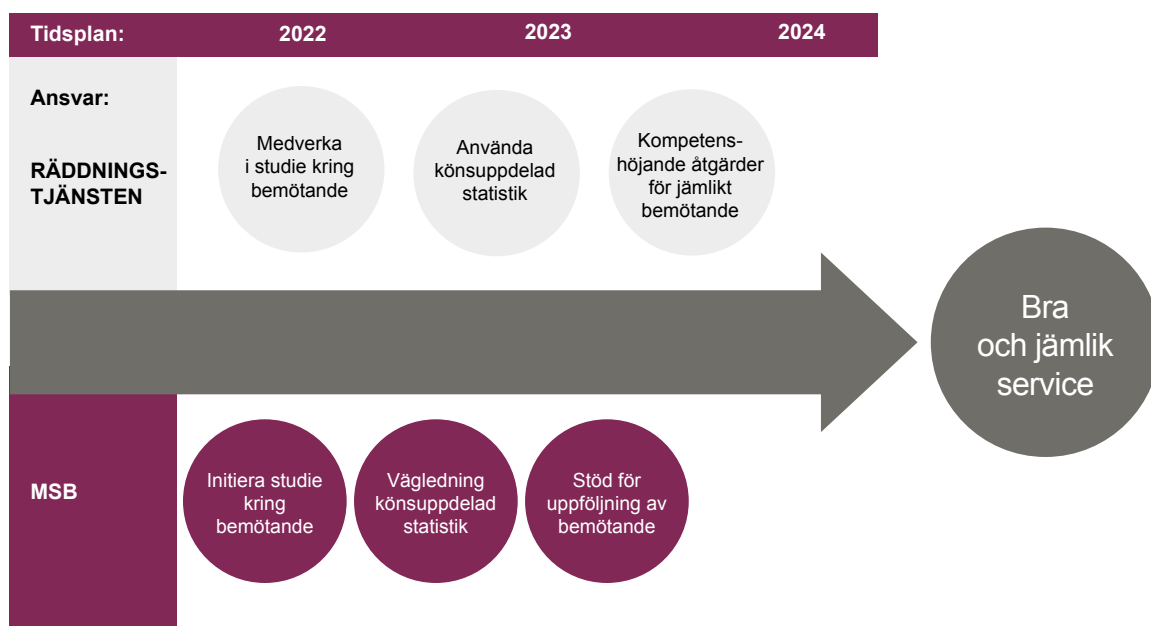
Tidsplan: 2022 2023 2024

Ansvar:

RÄDDNINGS-TJÄNSTEN

Medverka i studie kring bemötande

Använda könsuppdelad statistik

Kompetens-höjande åtgärder för jämlikt bemötande

Bra och jämlik service

MSB

Initiera studie kring bemötande

Vägledning könsuppdelad statistik

Stöd för uppföljning av bemötande